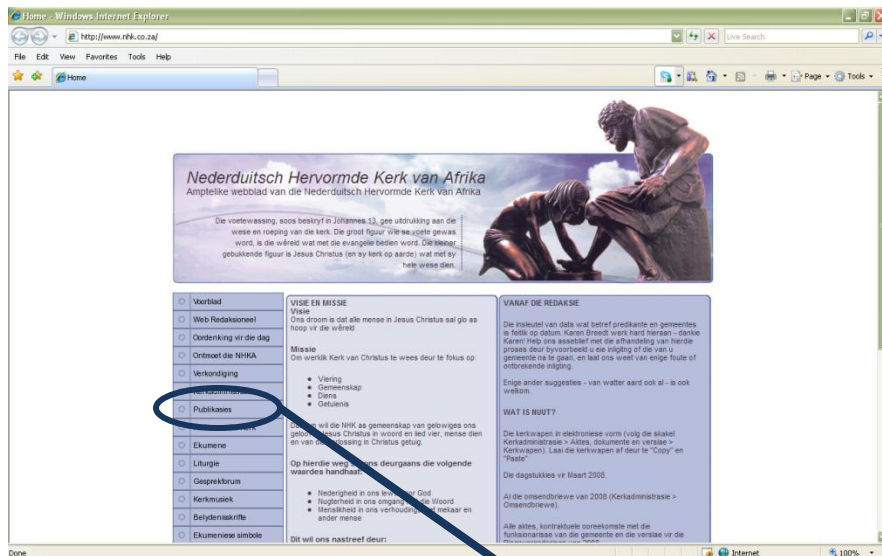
Home - Windows Internet Explorer

http://www.nhk.co.za/

Live Search

File Edit View Favorites Tools Help

Home

Page Tools

Nederduitsch Hervormde Kerk van Afrika
Amptelike webblad van die Nederduitsch Hervormde Kerk van Afrika

Die voetewassing, soos beskryf in Johannes 13, gee uitdrukking aan die wese en roeping van die kerk. Die groot figuur wie se voete gewas word, is die wêreld wat met die evangelie bedien word. Die kleiner gebukkende figuur is Jesus Christus (en sy kerk op aarde) wat met sy hele wese dien.

Voorblad
Web Redaksioneel
Oordenking vir die dag
Ontmoet die NHKA
Verkondiging
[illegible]
Publikasies
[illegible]
Ekumene
Liturgie
Gesprekforum
Kerkmusiek
Belydenisskrifte
Ekumeniese simbole

VISIE EN MISSIE
Visie
Ons droom is dat alle mense in Jesus Christus sal glo as hoop vir die wêreld

Missie
Om werklik Kerk van Christus te wees deur te fokus op:

Viering
Gemeenskap
Diens
Getuienis

D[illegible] wil die NHK as gemeenskap van gelowiges ons geloof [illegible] Jesus Christus in woord en lied vier, mense dien en van d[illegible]ossing in Christus getuig.

Op hierdie weg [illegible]ns deurgaans die volgende waardes handhaaf:

Nederigheid in ons lew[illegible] God
Nugterheid in ons omgang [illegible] die Woord
Menslikheid in ons verhouding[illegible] met mekaar en ander mense

Dit wil ons nastreef deur:

VANAF DIE REDAKSIE

Die inskrywings op die databasis wat betref predikante en gemeentes is feitlik op datum. Karen Breedt werk hard hieraan - dankie Karen! Help ons asseblief met die afhandeling van hierdie proses deur byvoorbeeld u eie inligting of die van u gemeente na te gaan, en laat ons weet van enige foute of ontbrekende inligting.

Enige ander suggesties - van watter aard ook al - is ook welkom.

WAT IS NUUT?

Die kerkwapens in elektroniese vorm (volg die skakel Kerkadministrasie > Aktes, dokumente en verslae > Kerkwapen). Laai die kerkwapen af deur te "Copy" en "Paste"

Die dagstukkies vir Maart 2008.

Al die omsendbriewe van 2008 (Kerkadministrasie > Omsendbriewe).

Alle aktes, kontraktuele ooreenkomste met die funksionarisse van die gemeente en die verslae vir die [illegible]

Done
Internet
100%